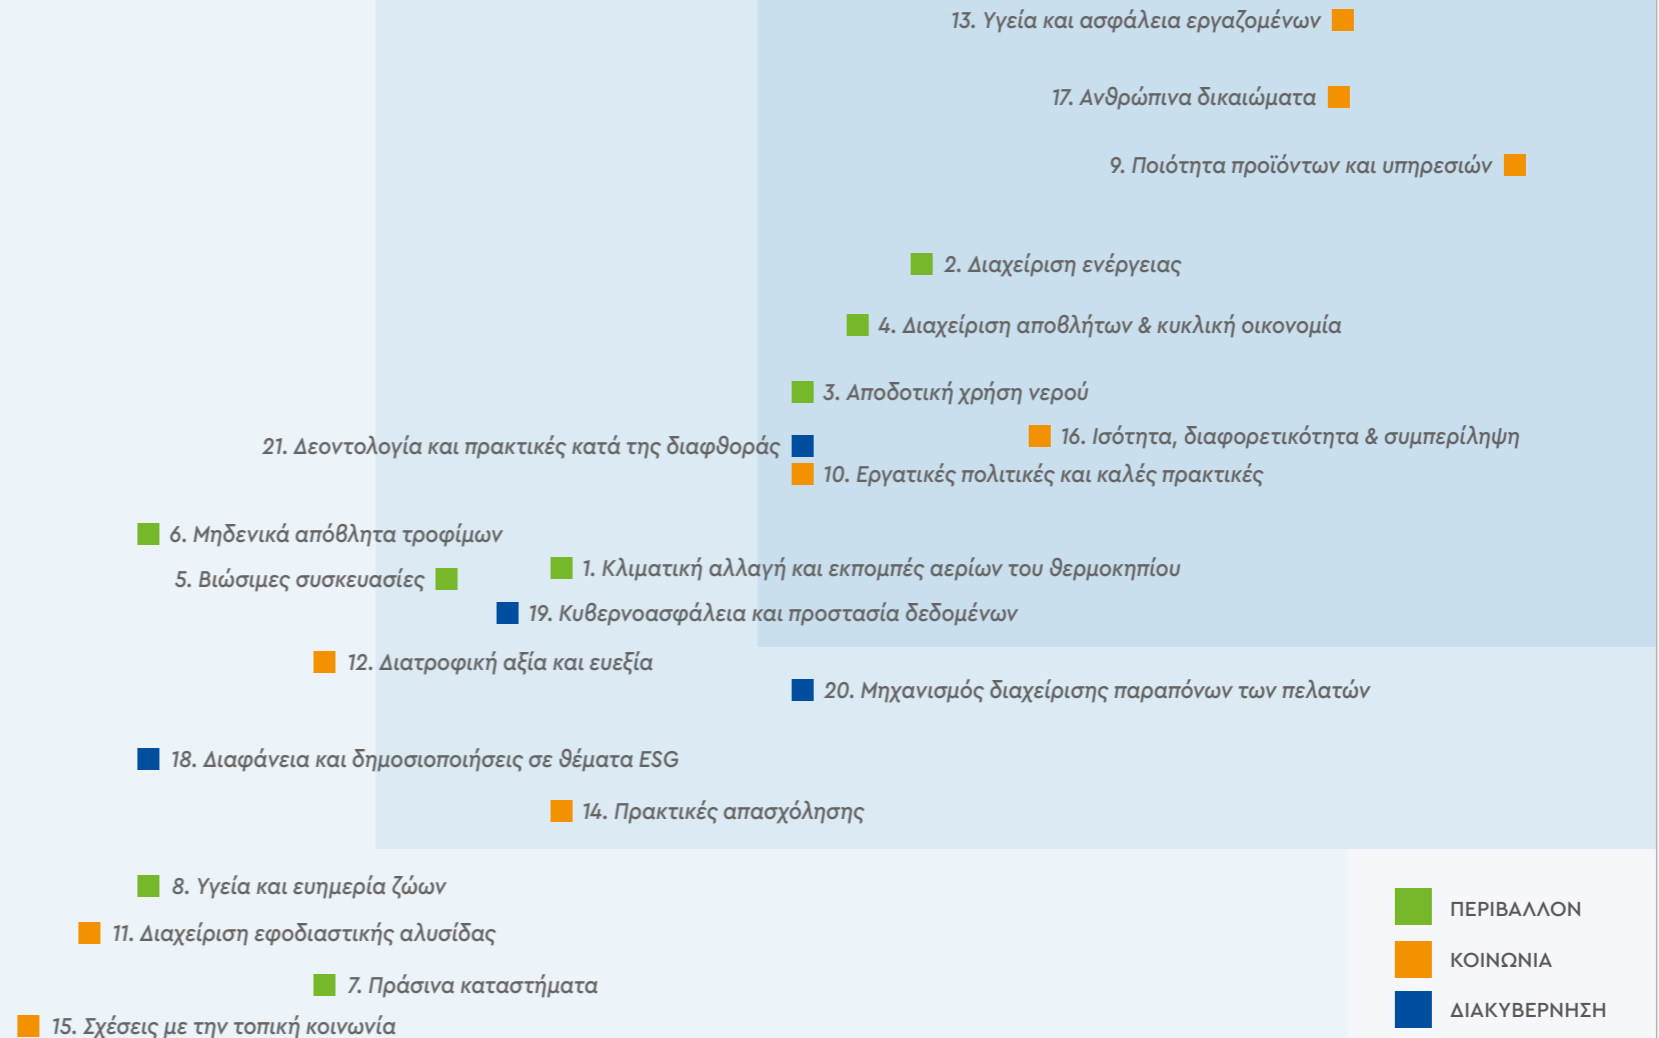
13. Υγεία και ασφάλεια εργαζομένων

17. Ανθρώπινα δικαιώματα

9. Ποιότητα προϊόντων και υπηρεσιών

2. Διαχείριση ενέργειας

4. Διαχείριση αποβλήτων & κυκλική οικονομία

3. Αποδοτική χρήση νερού

21. Δεοντολογία και πρακτικές κατά της διαφθοράς

16. Ισότητα, διαφορετικότητα & συμπερίληψη

10. Εργατικές πολιτικές και καλές πρακτικές

6. Μηδενικά απόβλητα τροφίμων

5. Βιώσιμες συσκευασίες

1. Κλιματική αλλαγή και εκπομπές αερίων του θερμοκηπίου

19. Κυβερνοασφάλεια και προστασία δεδομένων

12. Διατροφική αξία και ευεξία

20. Μηχανισμός διαχείρισης παραπόνων των πελατών

18. Διαφάνεια και δημοσιοποιήσεις σε θέματα ESG

14. Πρακτικές απασχόλησης

8. Υγεία και ευημερία ζώων

11. Διαχείριση εφοδιαστικής αλυσίδας

7. Πράσινα καταστήματα

15. Σχέσεις με την τοπική κοινωνία

ΠΕΡΙΒΑΛΛΟΝ

ΚΟΙΝΩΝΙΑ

ΔΙΑΚΥΒΕΡΝΗΣΗ